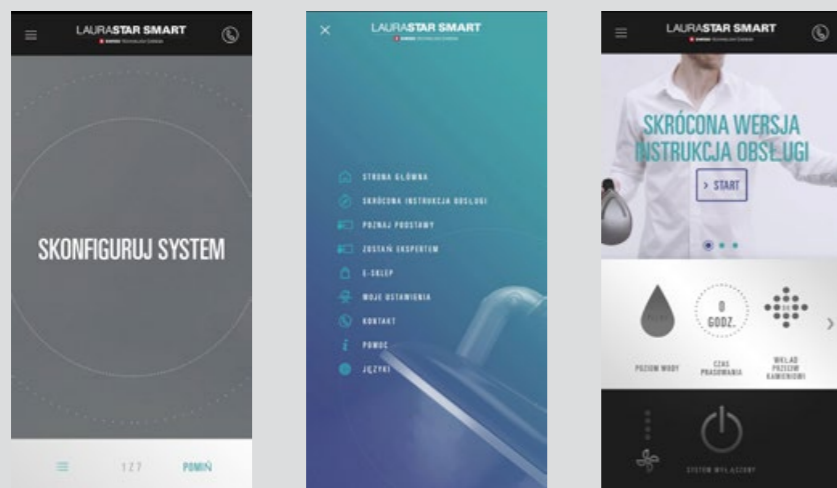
LAURASTAR SMART

SKONFIGURUJ SYSTEM

1 Z 7

POMIŃ

LAURASTAR SMART

STRONA GŁÓWNA

SKRÓCONA INSTRUKCJA OBSŁUGI

POZNAJ PODSTAWY

ZOSTAŃ EKSPERTEM

E-SKLEP

MOJE USTAWIENIA

KONTAKT

POMOC

JĘZYKI

LAURASTAR SMART

SKRÓCONA WERSJA INSTRUKCJA OBSŁUGI

> START

0 GODZ.

POZIOM WODY

CZAS PRASOWANIA

WKŁAD PRZECIW KAMIENIOWI

SYSTEM WŁĄCZONY